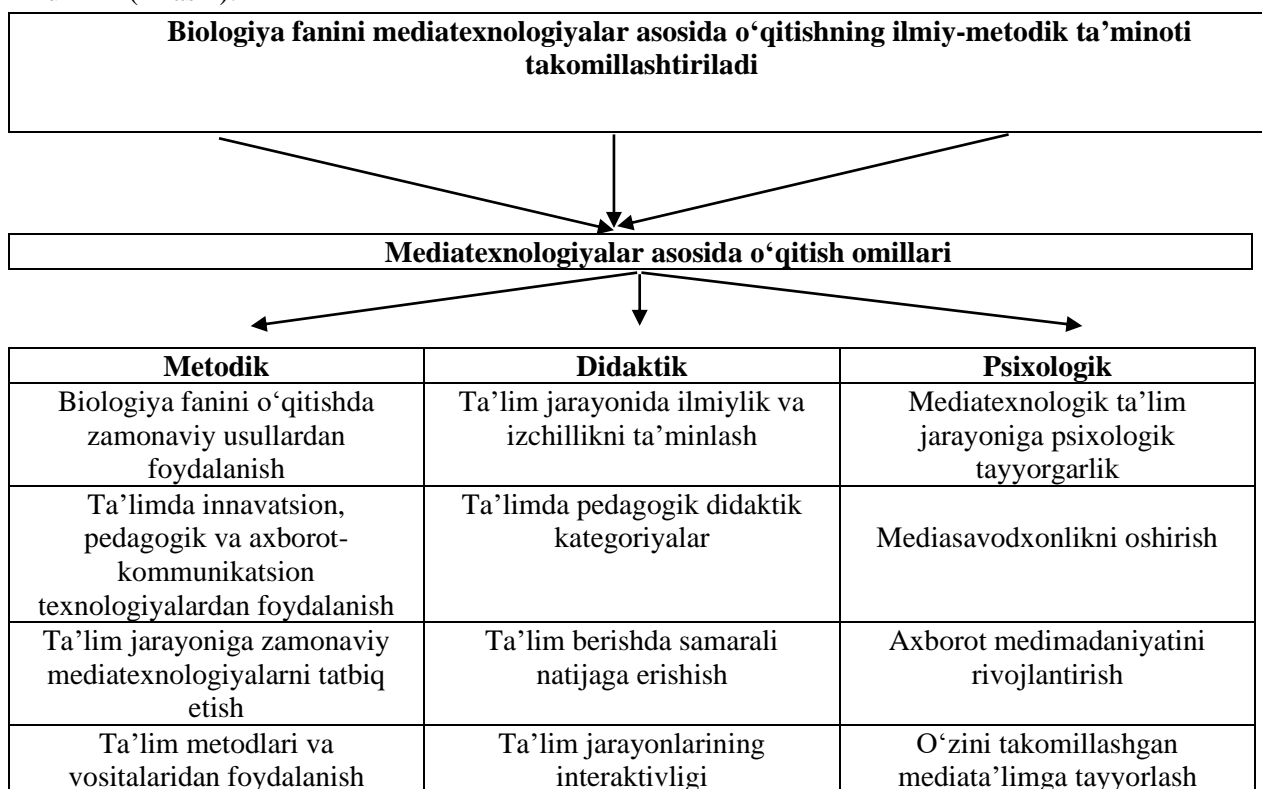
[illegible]

**Biologiya fanini mediatexnologiyalar asosida o‘qitishning ilmiy-metodik ta’minoti takomillashtiriladi**

**Mediatexnologiyalar asosida o‘qitish omillari**

| Metodik | Didaktik | Psixologik |
|---|---|---|
| Biologiya fanini o‘qitishda zamonaviy usullardan foydalanish | Ta’lim jarayonida ilmiylik va izchillikni ta’minlash | Mediatexnologik ta’lim jarayoniga psixologik tayyorgarlik |
| Ta’limda innavatsion, pedagogik va axborot-kommunikatsion texnologiyalardan foydalanish | Ta’limda pedagogik didaktik kategoriyalar | Mediasavodxonlikni oshirish |
| Ta’lim jarayoniga zamonaviy mediatexnologiyalarni tatbiq etish | Ta’lim berishda samarali natijaga erishish | Axborot medimadaniyatini rivojlantirish |
| Ta’lim metodlari va vositalaridan foydalanish | Ta’lim jarayonlarining interaktivligi | O‘zini takomillashgan mediata’limga tayyorlash |